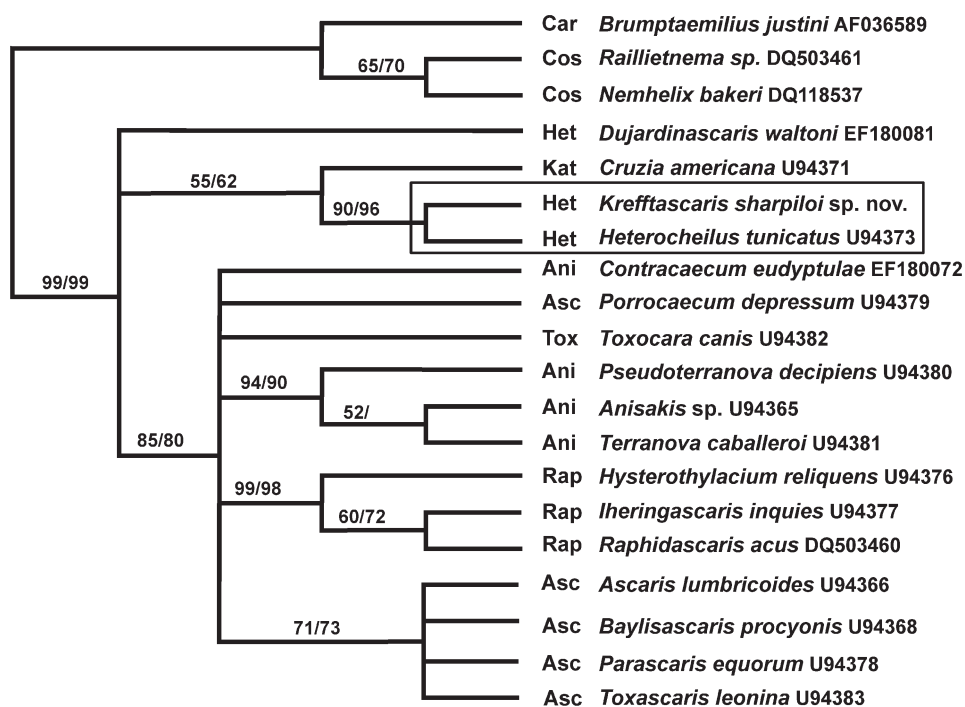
Car *Brumptaemilius justini* AF036589
65/70
Cos *Raillietnema sp.* DQ503461
Cos *Nemhelix bakeri* DQ118537
Het *Dujardinascaris waltoni* EF180081
55/62
Kat *Cruzia americana* U94371
90/96
Het *Krefftascaris sharpiloi* sp. nov.
Het *Heterocheilus tunicatus* U94373
99/99
Ani *Contracaecum eudyptulae* EF180072
Asc *Porrocaecum depressum* U94379
Tox *Toxocara canis* U94382
94/90
Ani *Pseudoterranova decipiens* U94380
52/
Ani *Anisakis* sp. U94365
85/80
Ani *Terranova caballeroi* U94381
99/98
Rap *Hysterothylacium reliquens* U94376
60/72
Rap *Iheringascaris inquies* U94377
Rap *Raphidascaris acus* DQ503460
Asc *Ascaris lumbricoides* U94366
71/73
Asc *Baylisascaris procyonis* U94368
Asc *Parascaris equorum* U94378
Asc *Toxascaris leonina* U94383